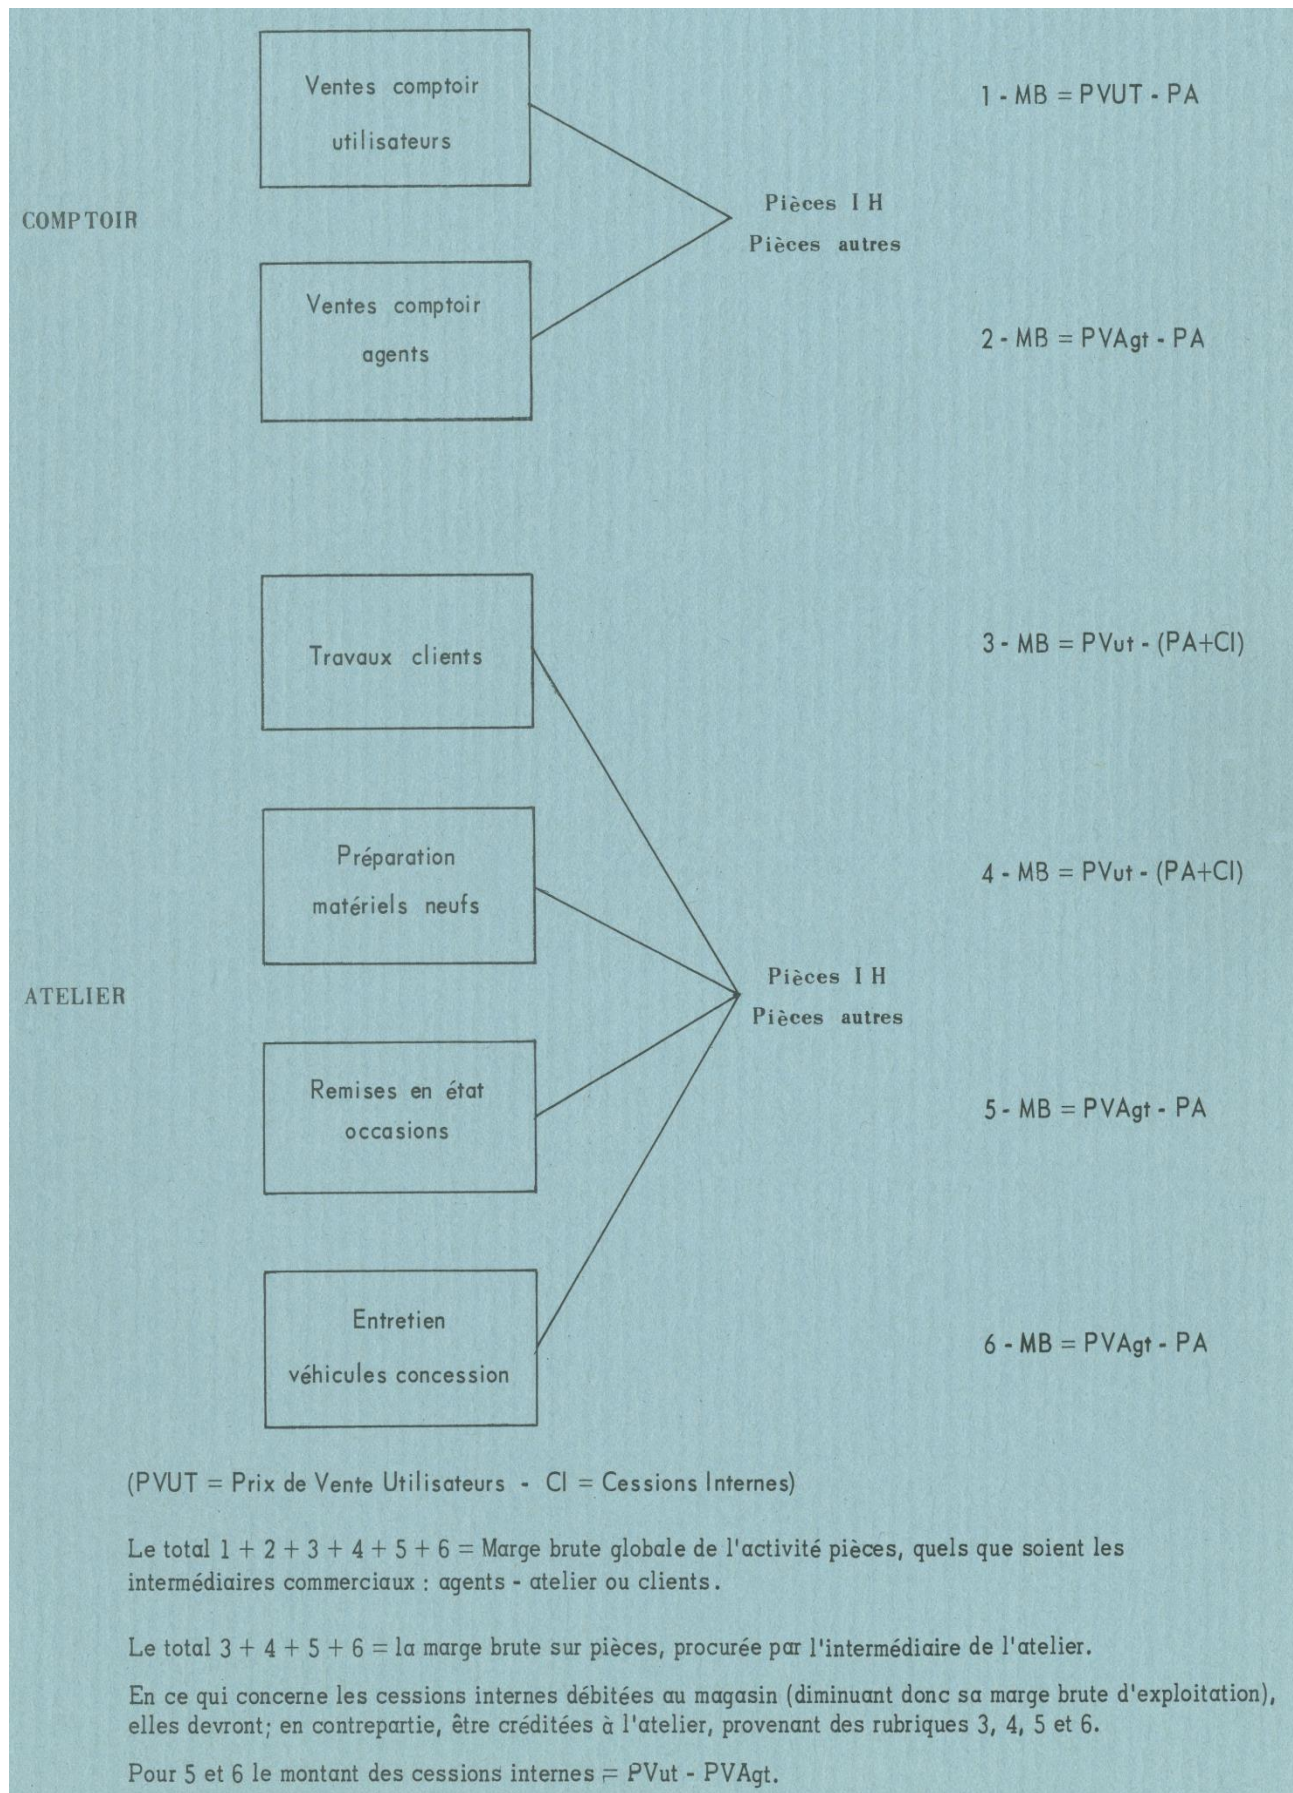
Ventes comptoir utilisateurs

1 - MB = PVUT - PA

COMPTOIR

Pièces I H
Pièces autres

Ventes comptoir agents

2 - MB = PVAgt - PA

Travaux clients

3 - MB = PVut - (PA+CI)

Préparation matériels neufs

4 - MB = PVut - (PA+CI)

ATELIER

Pièces I H
Pièces autres

Remises en état occasions

5 - MB = PVAgt - PA

Entretien véhicules concession

6 - MB = PVAgt - PA

(PVUT = Prix de Vente Utilisateurs - CI = Cessions Internes)

Le total $1 + 2 + 3 + 4 + 5 + 6$ = Marge brute globale de l'activité pièces, quels que soient les intermédiaires commerciaux : agents - atelier ou clients.

Le total $3 + 4 + 5 + 6$ = la marge brute sur pièces, procurée par l'intermédiaire de l'atelier.

En ce qui concerne les cessions internes débitées au magasin (diminuant donc sa marge brute d'exploitation), elles devront; en contrepartie, être créditées à l'atelier, provenant des rubriques 3, 4, 5 et 6.

Pour 5 et 6 le montant des cessions internes = PVut - PVAgt.